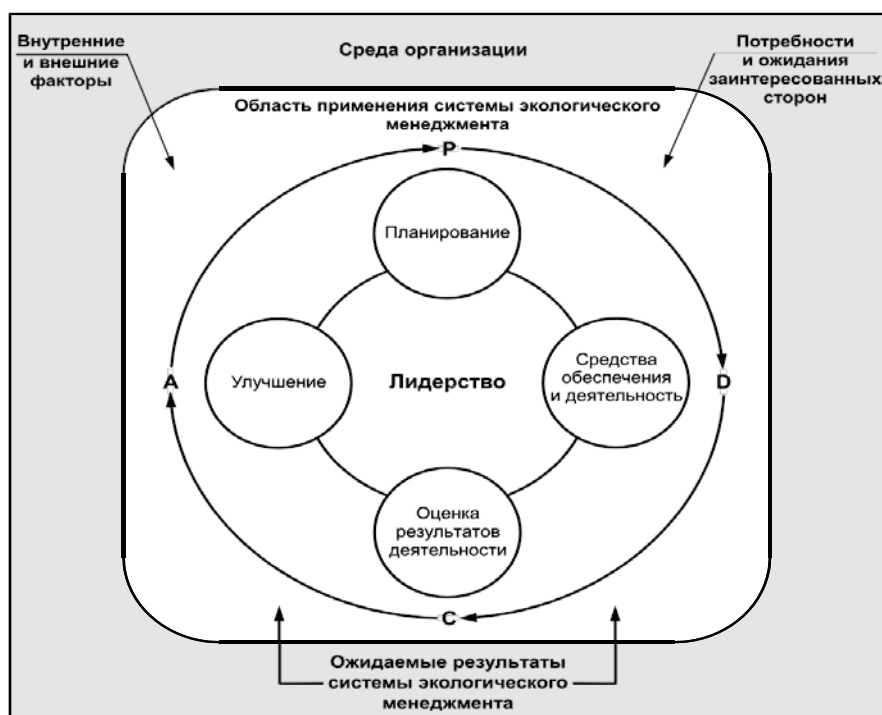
Внутренние и внешние факторы

Среда организации

Потребности и ожидания заинтересованных сторон

Область применения системы экологического менеджмента

P

Планирование

A

Улучшение

Лидерство

Средства обеспечения и деятельность

D

Оценка результатов деятельности

C

Ожидаемые результаты системы экологического менеджмента